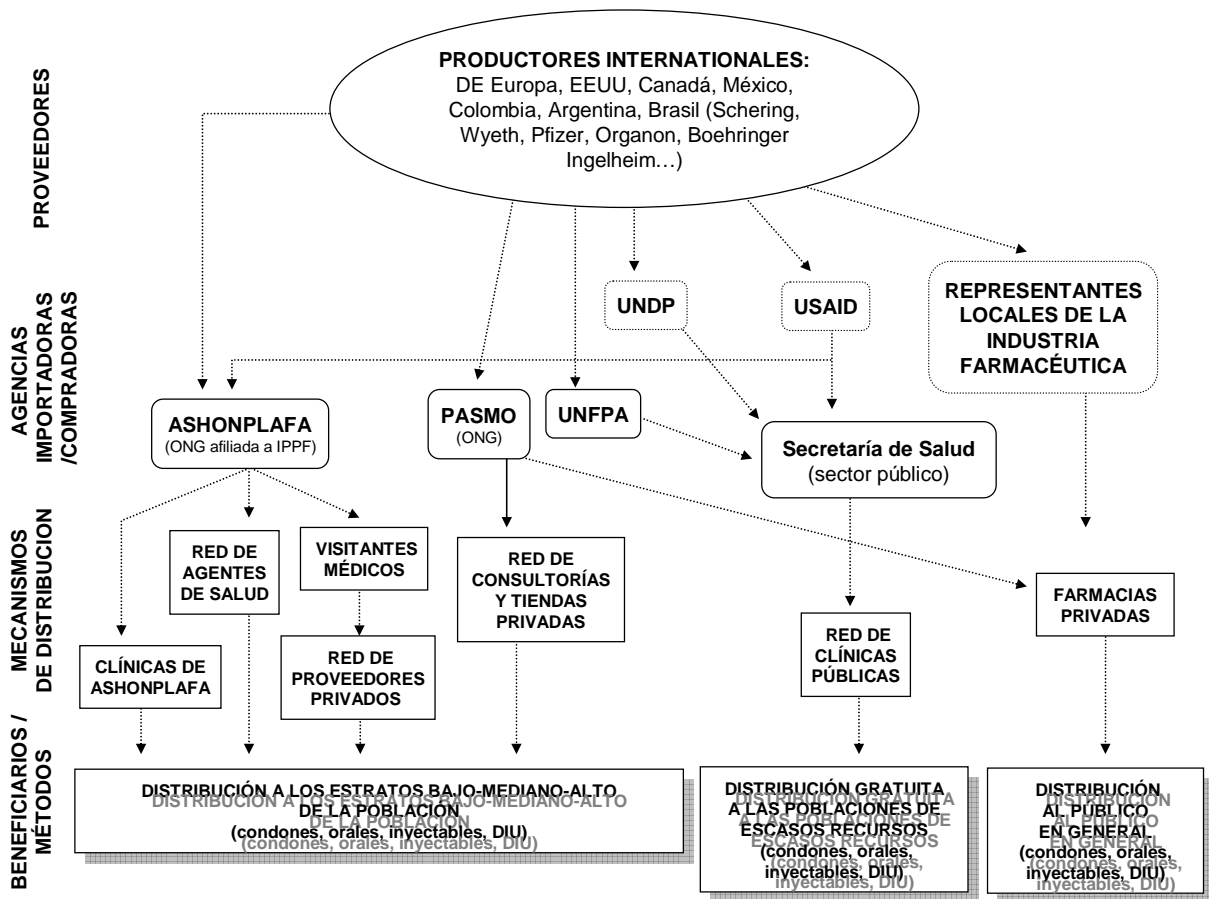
PROVEEDORES

PRODUCTORES INTERNATIONALES:
DE Europa, EEUU, Canadá, México, Colombia, Argentina, Brasil (Schering, Wyeth, Pfizer, Organon, Boehringer Ingelheim…)

AGENCIAS IMPORTADORAS /COMPRADORAS

UNDP

USAID

REPRESENTANTES LOCALES DE LA INDUSTRIA FARMACÉUTICA

ASHONPLAFA
(ONG afiliada a IPPF)

PASMO
(ONG)

UNFPA

Secretaría de Salud
(sector público)

MECANISMOS DE DISTRIBUCION

RED DE AGENTES DE SALUD

VISITANTES MÉDICOS

RED DE CONSULTORÍAS Y TIENDAS PRIVADAS

FARMACIAS PRIVADAS

CLÍNICAS DE ASHONPLAFA

RED DE PROVEEDORES PRIVADOS

RED DE CLÍNICAS PÚBLICAS

BENEFICIARIOS / MÉTODOS

DISTRIBUCIÓN A LOS ESTRATOS BAJO-MEDIANO-ALTO DE LA POBLACIÓN
(condones, orales, inyectables, DIU)

DISTRIBUCIÓN GRATUITA A LAS POBLACIONES DE ESCASOS RECURSOS
(condones, orales, inyectables, DIU)

DISTRIBUCIÓN AL PÚBLICO EN GENERAL
(condones, orales, inyectables, DIU)